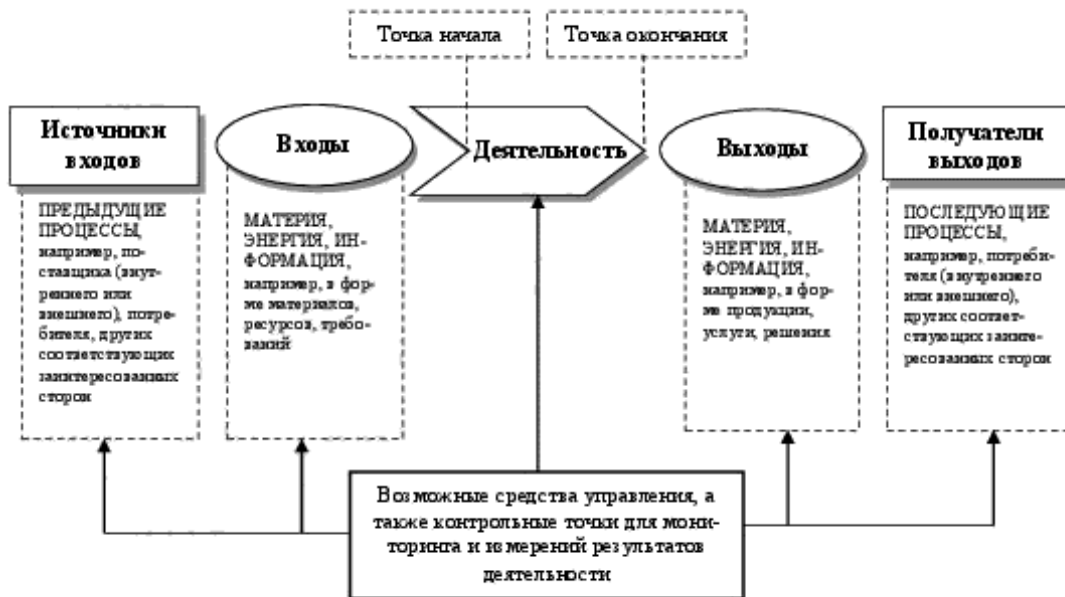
Точка начала

Точка окончания

Источники входов

ПРЕДЫДУЩИЕ ПРОЦЕССЫ, например, поставщика (внутреннего или внешнего), потребителя, других соответствующих заинтересованных сторон

Входы

МАТЕРИЯ, ЭНЕРГИЯ, ИНФОРМАЦИЯ, например, в форме материалов, ресурсов, требований

Деятельность

Выходы

МАТЕРИЯ, ЭНЕРГИЯ, ИНФОРМАЦИЯ, например, в форме продукции, услуги, решения

Получатели выходов

ПОСЛЕДУЮЩИЕ ПРОЦЕССЫ, например, потребителя (внутреннего или внешнего), других соответствующих заинтересованных сторон

Возможные средства управления, а также контрольные точки для мониторинга и измерений результатов деятельности